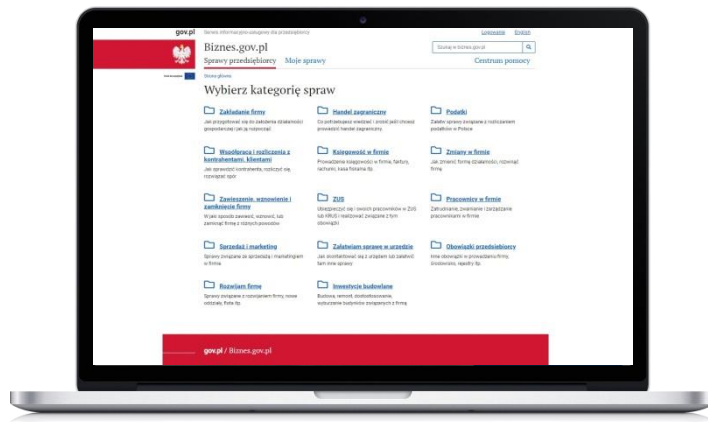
gov.pl Serwis informacyjno-usługowy dla przedsiębiorcy Logowanie English

Biznes.gov.pl

Sprawy przedsiębiorcy Moje sprawy

Szukaj w biznes.gov.pl

Centrum pomocy

Strona główna

Wybierz kategorię spraw

Zakładanie firmy
Jak przygotować się do założenia działalności gospodarczej i jak ją rozpocząć

Handel zagraniczny
Co potrzebujesz wiedzieć i zrobić jeśli chcesz prowadzić handel zagraniczny

Podatki
Zbiór spraw związane z rozliczaniem podatków w Polsce

Współpraca i rozliczenia z kontrahentami, klientami
Jak sprawdzić kontrahenta, rozliczyć się, rozwiązać spór

Księgowość w firmie
Prowadzenie księgowości w firmie, faktury, rachunki, kasa fiskalna itp.

Zmiany w firmie
Jak zmienić formę działalności, rozwinąć firmę

Zawieszenie, wznowienie i zamknięcie firmy
W jaki sposób zawiesić, wznowić, lub zamknąć firmę z różnych powodów

ZUS
Ubezpieczyć się i swoich pracowników w ZUS lub KRUS i rozliczać związane z tym obowiązki

Pracownicy w firmie
Zatrudnianie, zwalnianie i zarządzanie pracownikami w firmie

Sprzedaż i marketing
Sprawy związane ze sprzedażą i marketingiem w firmie

Załatwiam sprawę w urzędzie
Jak skontaktować się z urzędem lub załatwić tam inne sprawy

Obowiązki przedsiębiorcy
Inne obowiązki w prowadzeniu firmy, środowisko, rejestry itp.

Rozwijam firmę
Sprawy związane z rozwijaniem firmy, nowe oddziały, filie itp.

Inwestycje budowlane
Budowa, remont, dostosowywanie, wyburzenie budynków związanych z firmą

gov.pl / Biznes.gov.pl